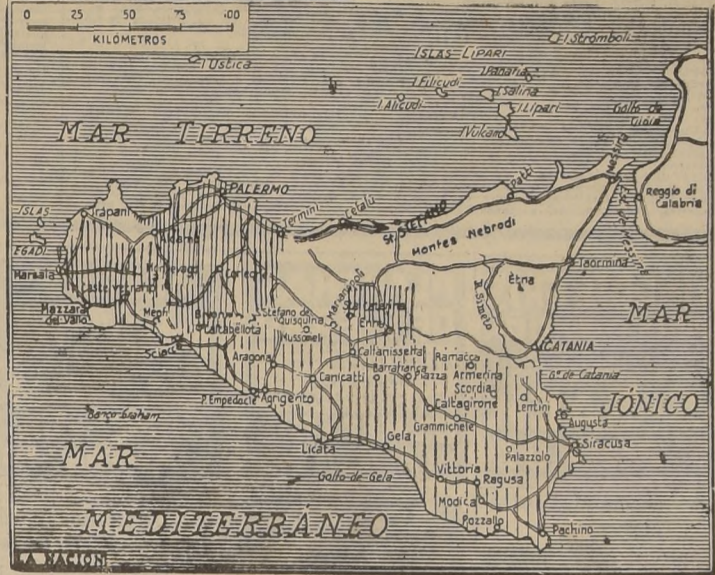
0 25 50 75 100
KILOMETROS

I. Ustica
ISLAS LIPARI
I. Stromboli
I. Filicudi
I. Panaria
I. Salina
I. Alicudi
I. Lipari
I. Vulcano
Golfo de Gioia

MAR TIRRENO

PALERMO
Termini
Cefalú
Patti
Messina
Reggio di Calabria
ISLAS EGADI
Trapani
Marsala
Mazzara del Vallo
Castelvetrano
Montes Nebrodi
Etna
Taormina
Corleone
Menfi
Sciacca
Caltabellota
Bivona
Stefano de Quisquina
Mussomeli
Aragona
P. Empedocle
Agrigento
Canicatti
Caltanissetta
Enna
Barrafranca
Piazza Armerina
Ramacca
Scordia
Caltagirone
Grammichele
Lentini
CATANIA
G. de Catania
Augusta
Siracusa
Palazzolo
Licata
Gela
Vittoria
Ragusa
Modica
Pozzallo
Pachino
Golfo de Gela
Banco Graham
Simeto

MAR JÓNICO

MAR MEDITERRANEO

LA NACION